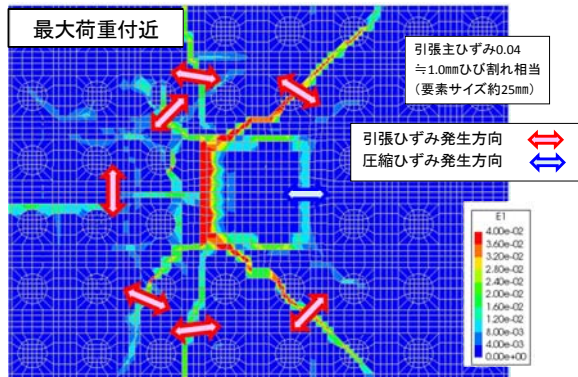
最大荷重付近

引張主ひずみ0.04
≒1.0mmひび割れ相当
（要素サイズ約25mm）

引張ひずみ発生方向
圧縮ひずみ発生方向

E1
4.00e-02
3.60e-02
3.20e-02
2.80e-02
2.40e-02
2.00e-02
1.60e-02
1.20e-02
8.00e-03
4.00e-03
0.00e+00